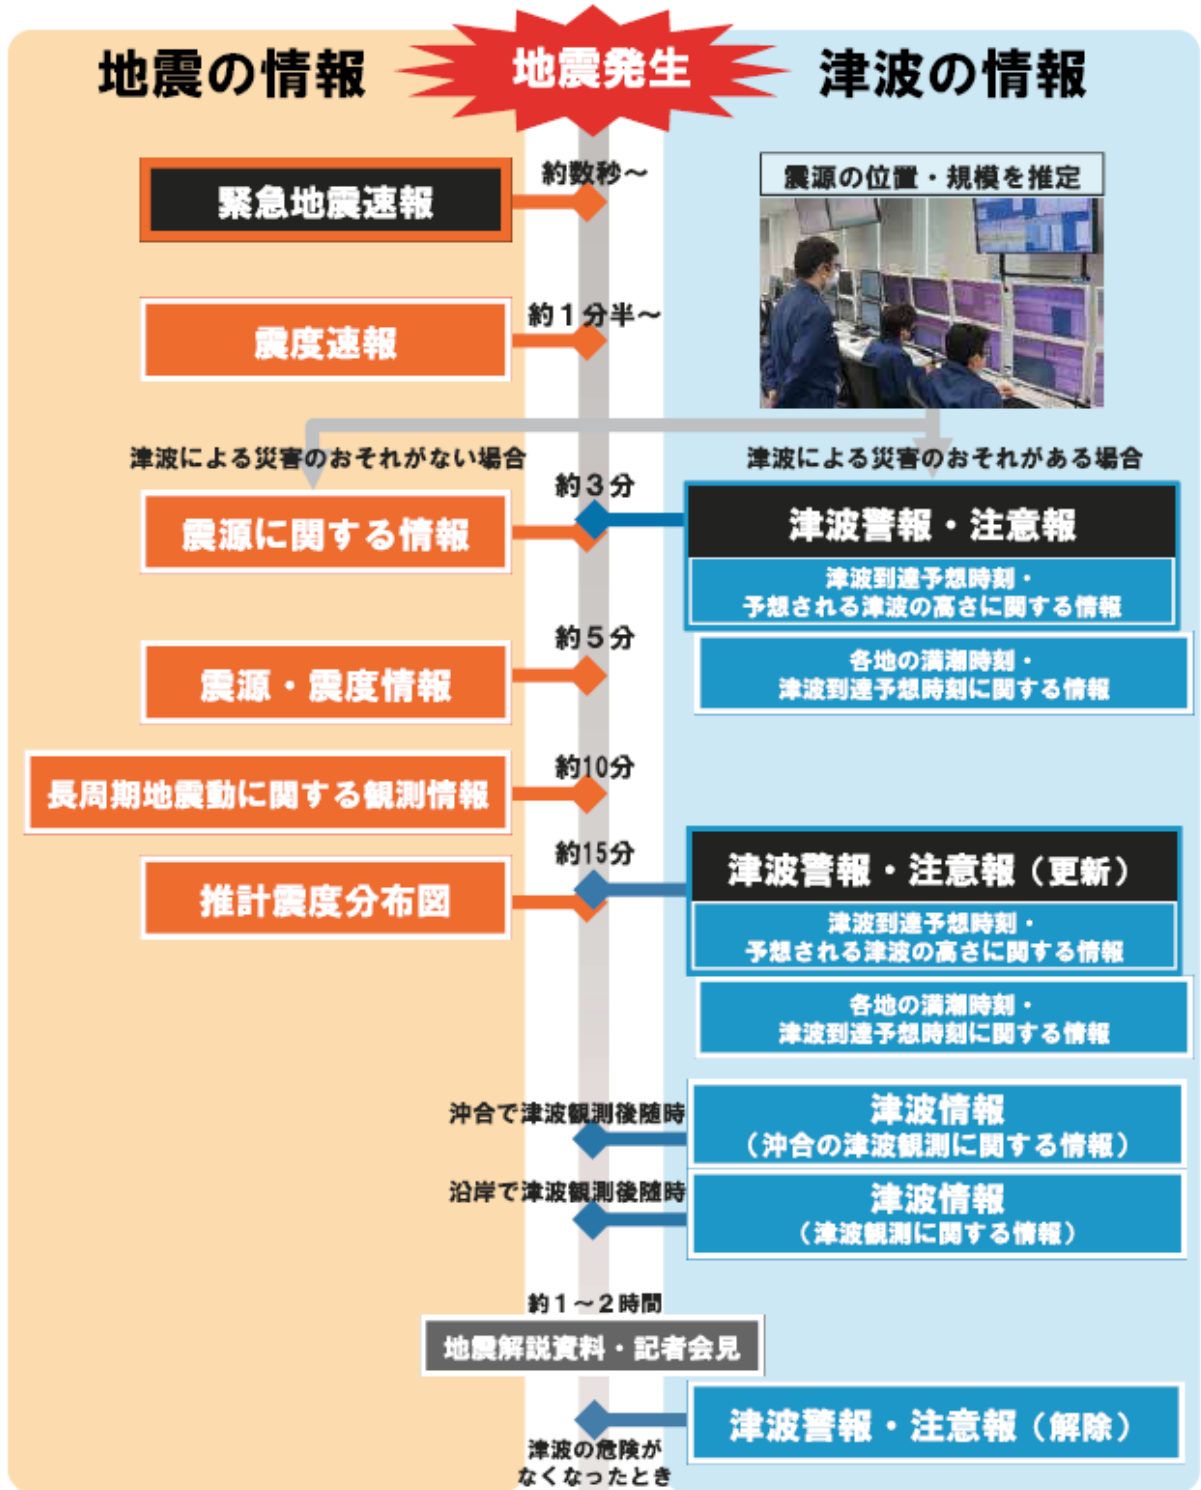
地震の情報

地震発生

津波の情報

約数秒～

緊急地震速報

震源の位置・規模を推定

約１分半～

震度速報

津波による災害のおそれがない場合

津波による災害のおそれがある場合

約３分

震源に関する情報

津波警報・注意報

津波到達予想時刻・
予想される津波の高さに関する情報

約５分

震源・震度情報

各地の満潮時刻・
津波到達予想時刻に関する情報

約10分

長周期地震動に関する観測情報

約15分

推計震度分布図

津波警報・注意報（更新）

津波到達予想時刻・
予想される津波の高さに関する情報

各地の満潮時刻・
津波到達予想時刻に関する情報

沖合で津波観測後随時

津波情報
（沖合の津波観測に関する情報）

沿岸で津波観測後随時

津波情報
（津波観測に関する情報）

約１～２時間

地震解説資料・記者会見

津波の危険が
なくなったとき

津波警報・注意報（解除）